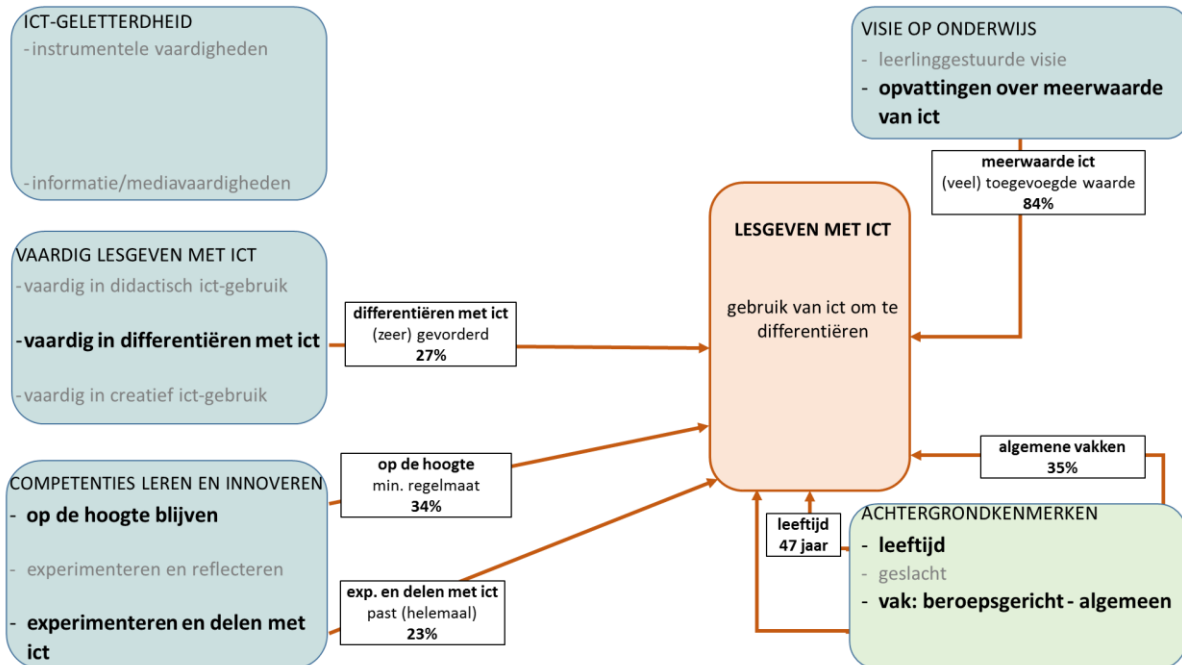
ICT-GELETTERDHEID
- instrumentele vaardigheden

- informatie/mediavaardigheden

VISIE OP ONDERWIJS
- leerlinggestuurde visie
- **opvattingen over meerwaarde van ict**

**meerwaarde ict**
(veel) toegevoegde waarde
**84%**

**LESGEVEN MET ICT**

gebruik van ict om te differentiëren

VAARDIG LESGEVEN MET ICT
- vaardig in didactisch ict-gebruik
- **vaardig in differentiëren met ict**
- vaardig in creatief ict-gebruik

**differentiëren met ict**
(zeer) gevorderd
**27%**

COMPETENTIES LEREN EN INNOVEREN
- **op de hoogte blijven**
- experimenteren en reflecteren
- **experimenteren en delen met ict**

**op de hoogte**
min. regelmaat
**34%**

**exp. en delen met ict**
past (helemaal)
**23%**

**algemene vakken**
**35%**

**leeftijd**
**47 jaar**

ACHTERGRONDKENMERKEN
- **leeftijd**
- geslacht
- **vak: beroepsgericht - algemeen**